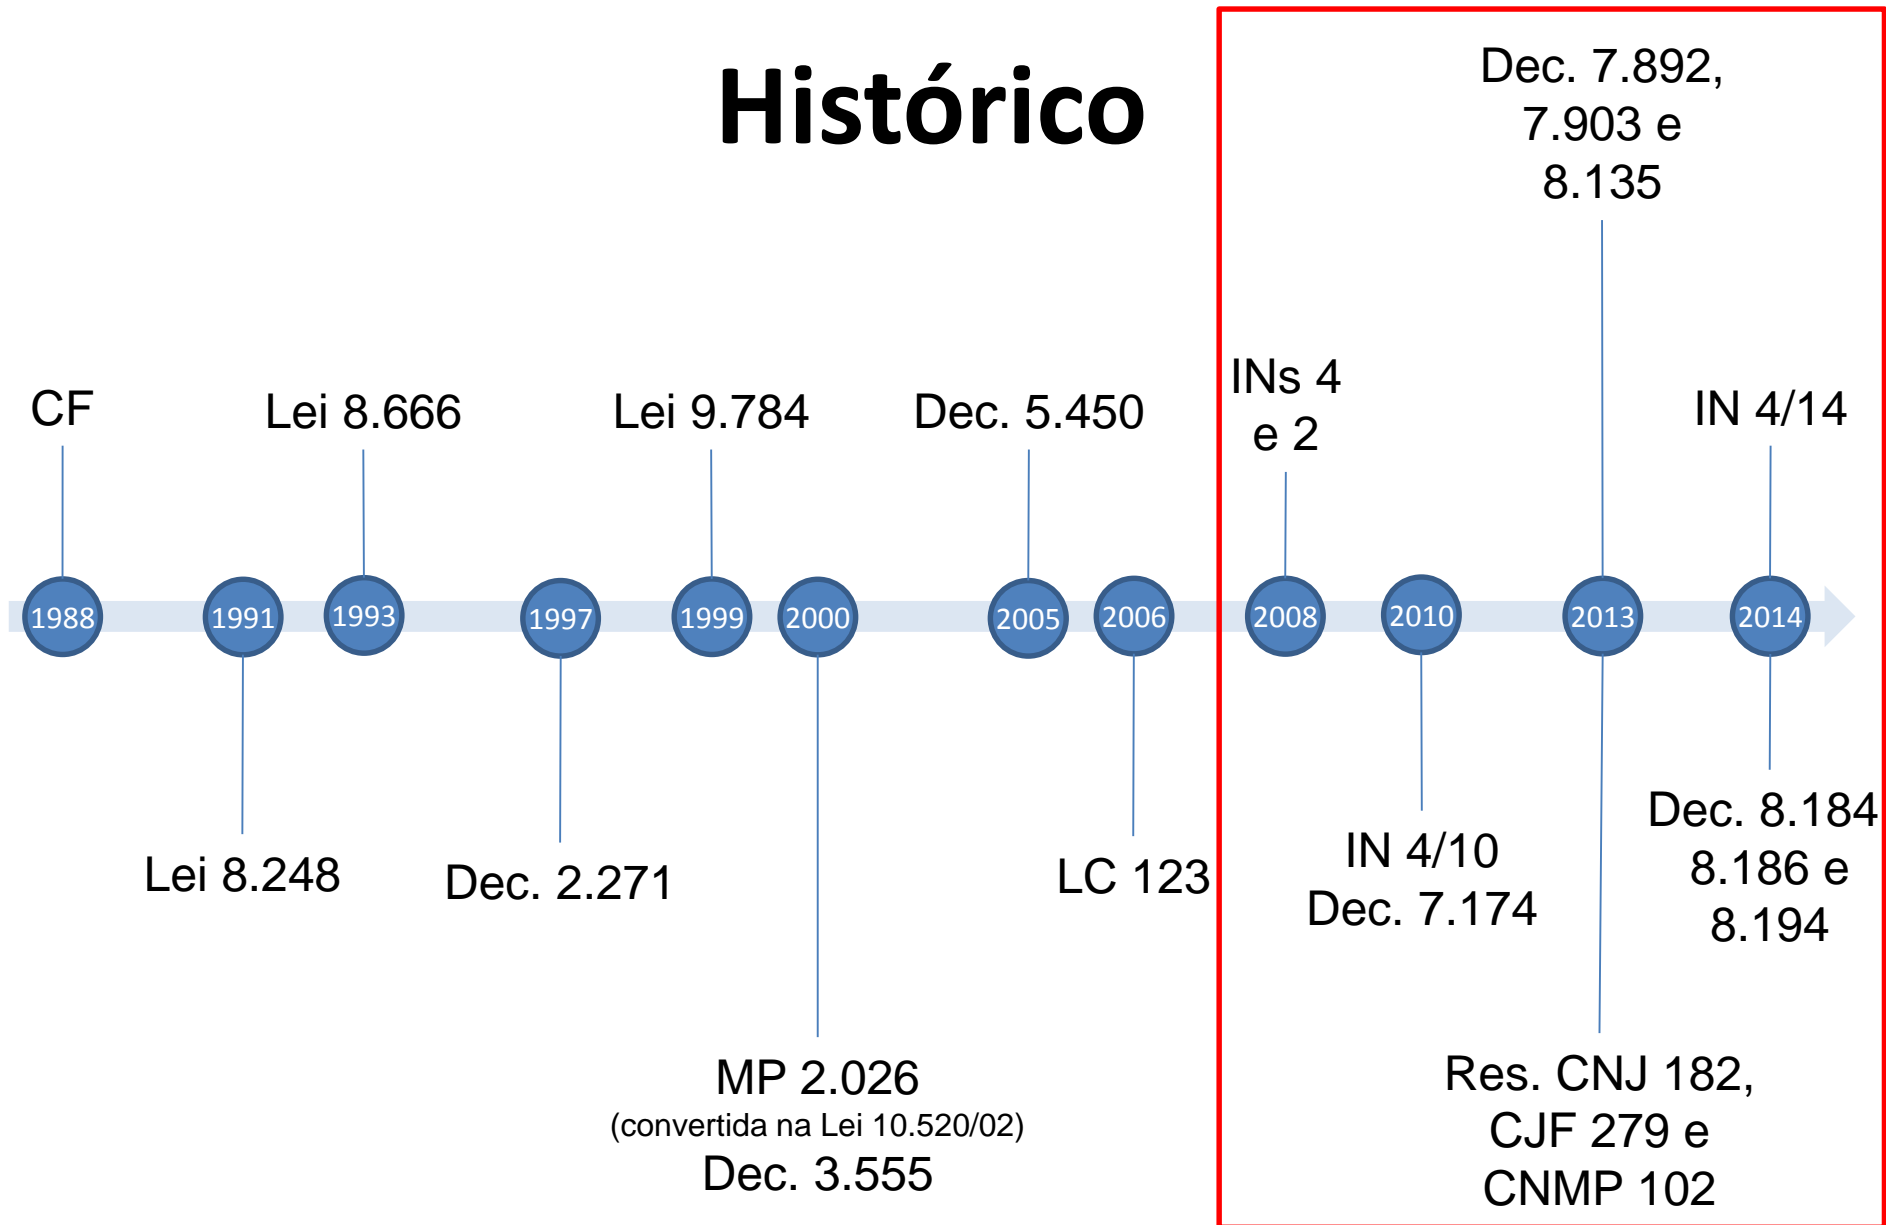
Histórico

Dec. 7.892, 7.903 e 8.135

CF

Lei 8.666

Lei 9.784

Dec. 5.450

INs 4 e 2

IN 4/14

1988

1991

1993

1997

1999

2000

2005

2006

2008

2010

2013

2014

Lei 8.248

Dec. 2.271

LC 123

IN 4/10
Dec. 7.174

Dec. 8.184
8.186 e
8.194

MP 2.026
(convertida na Lei 10.520/02)
Dec. 3.555

Res. CNJ 182,
CJF 279 e
CNMP 102